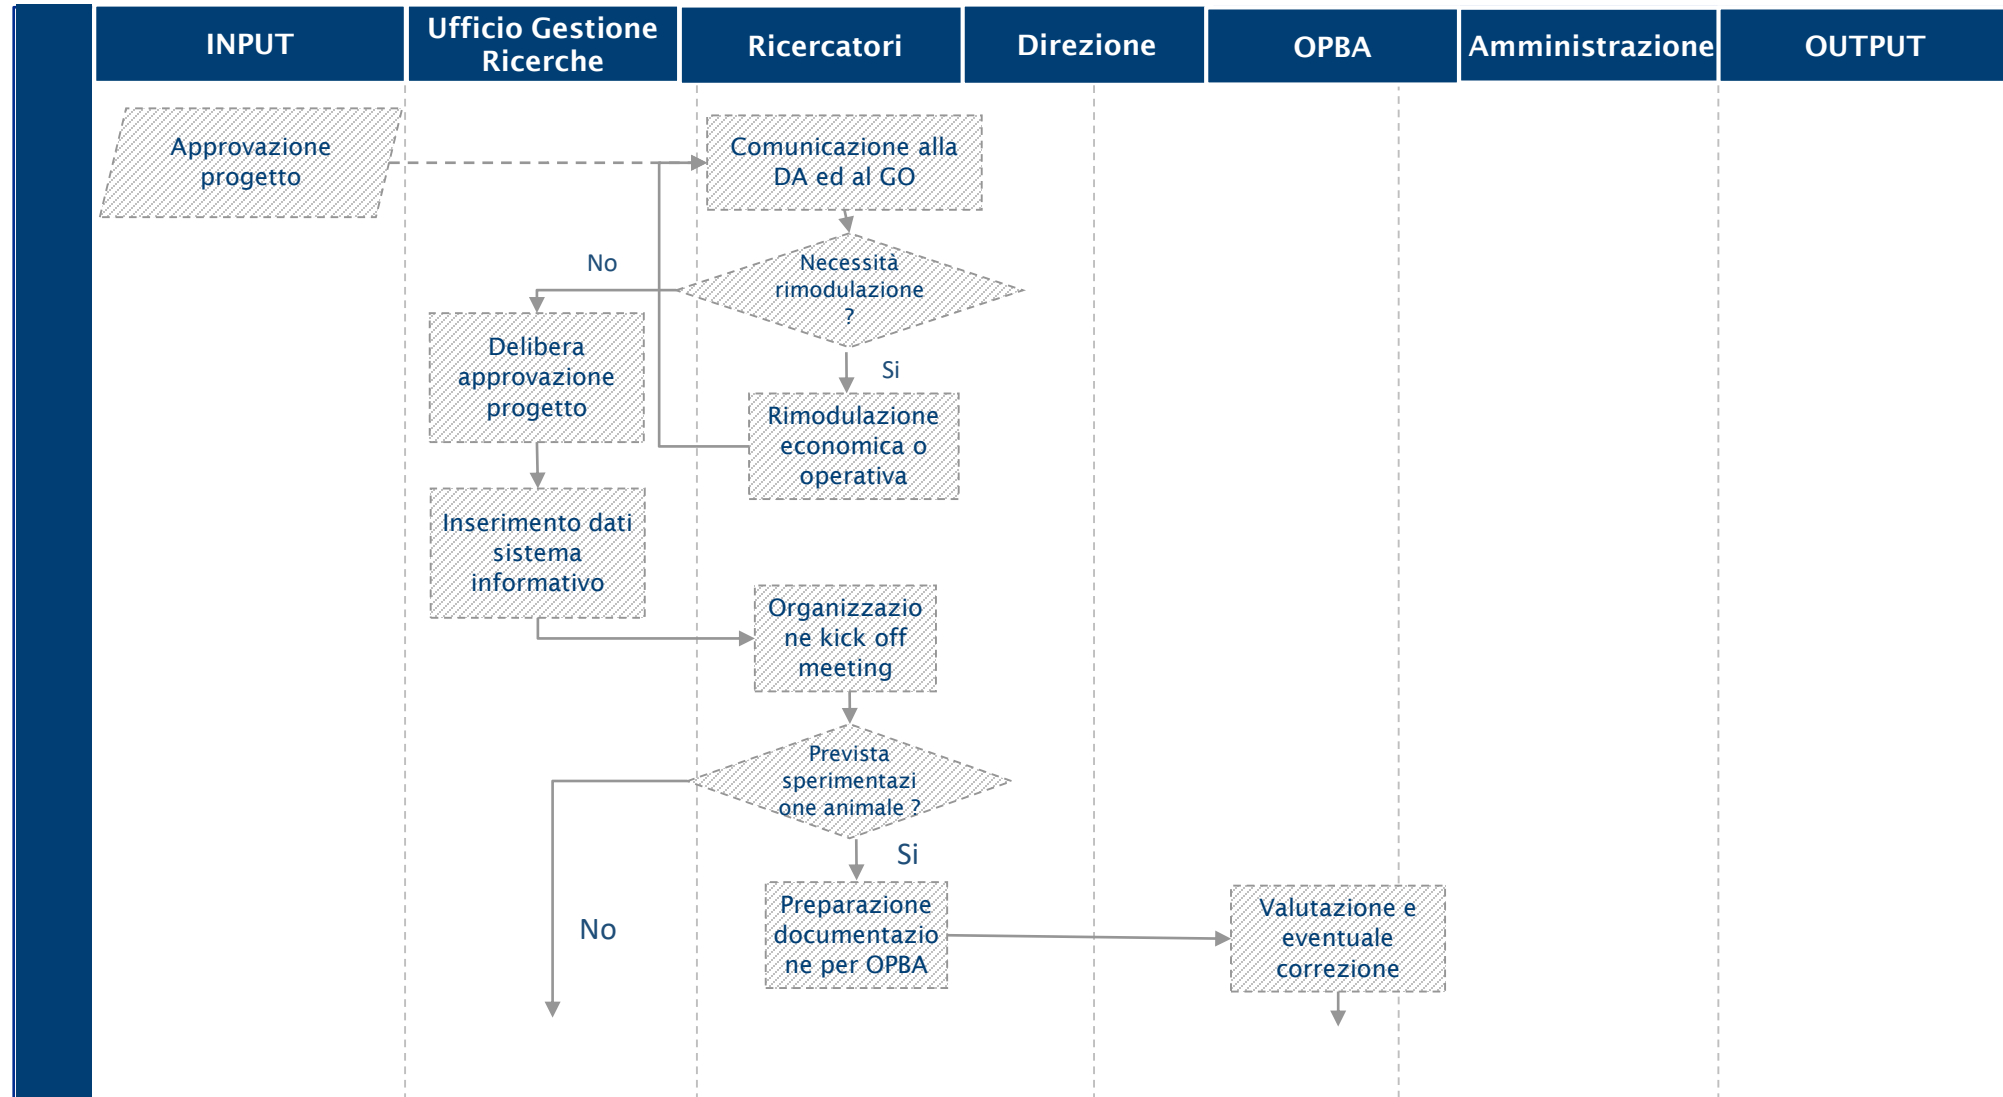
| INPUT | Ufficio Gestione Ricerche | Ricercatori | Direzione | OPBA | Amministrazione | OUTPUT |
|---|---|---|---|---|---|---|

Approvazione progetto

Comunicazione alla DA ed al GO

Necessità rimodulazione ?

No

Si

Delibera approvazione progetto

Rimodulazione economica o operativa

Inserimento dati sistema informativo

Organizzazione kick off meeting

Prevista sperimentazione animale ?

Si

No

Preparazione documentazione per OPBA

Valutazione e eventuale correzione